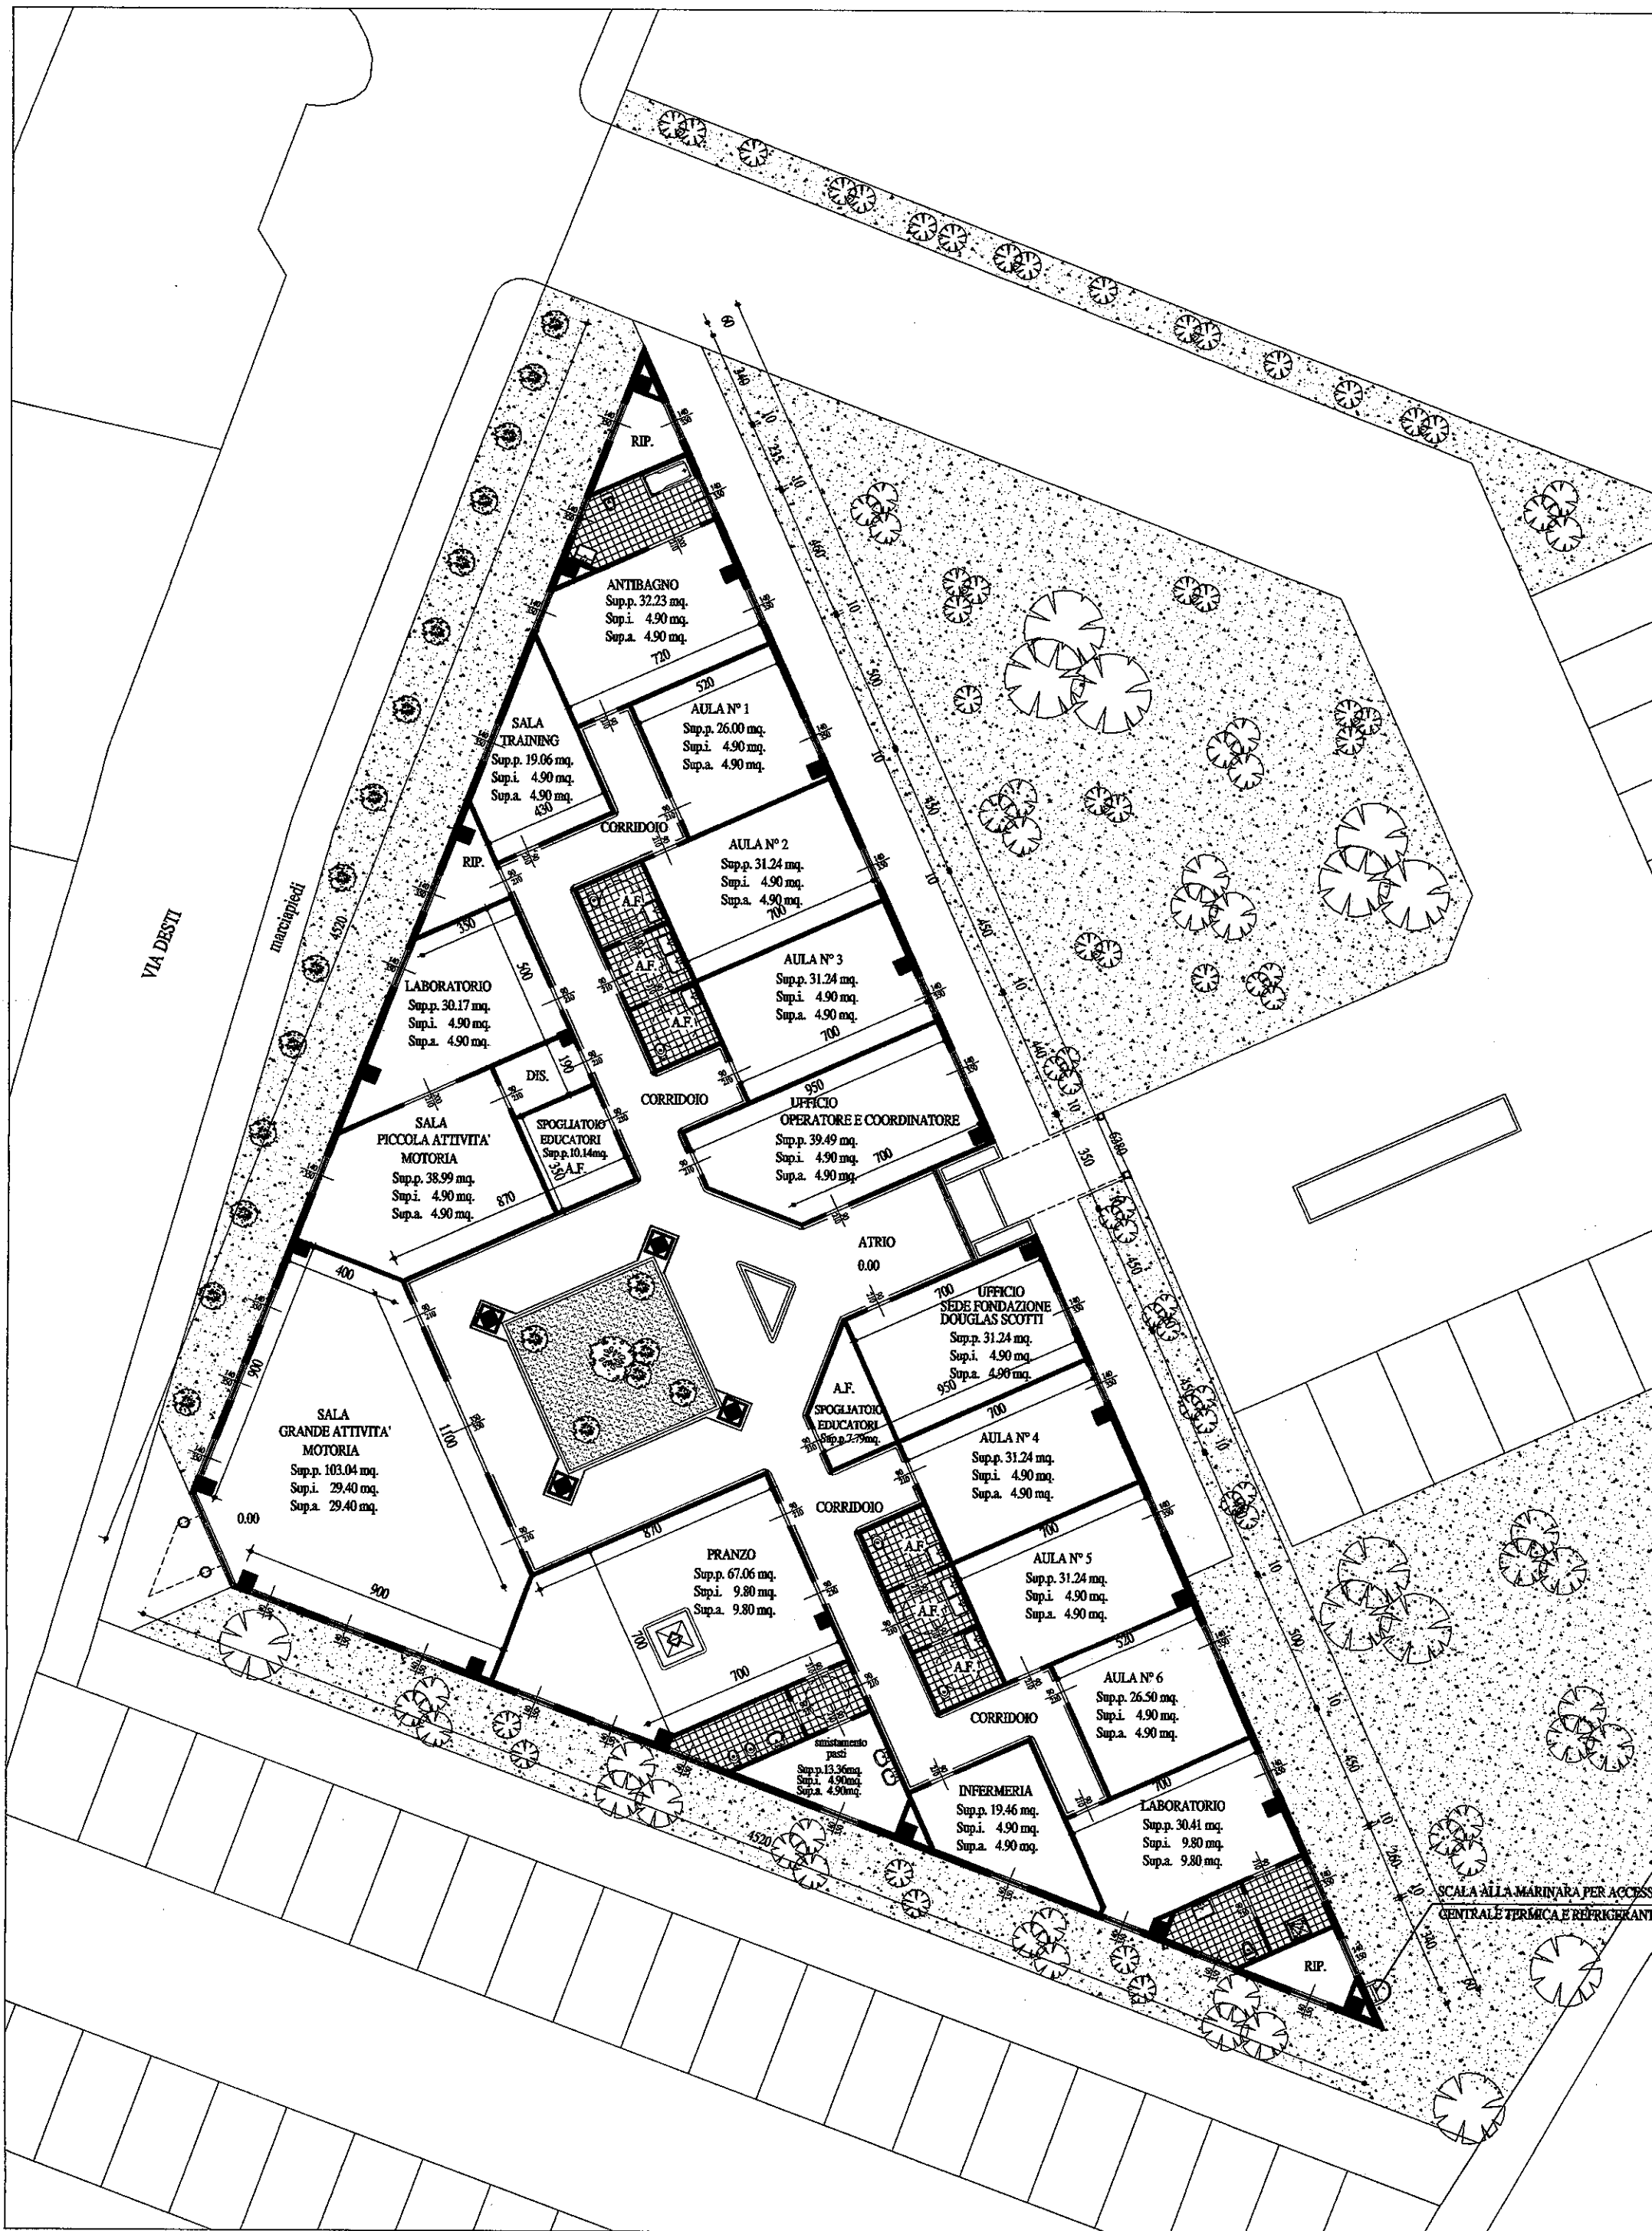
RIP.

ANTIBAGNO
Sup.p. 32.23 mq.
Sup.i. 4.90 mq.
Sup.a. 4.90 mq.
720

520
AULA N° 1
Sup.p. 26.00 mq.
Sup.i. 4.90 mq.
Sup.a. 4.90 mq.

SALA
TRAINING
Sup.p. 19.06 mq.
Sup.i. 4.90 mq.
Sup.a. 4.90 mq.
430

CORRIDOIO

AULA N° 2
Sup.p. 31.24 mq.
Sup.i. 4.90 mq.
Sup.a. 4.90 mq.
700

RIP.

A.F.
A.F.
A.F.

AULA N° 3
Sup.p. 31.24 mq.
Sup.i. 4.90 mq.
Sup.a. 4.90 mq.
700

350
500

LABORATORIO
Sup.p. 30.17 mq.
Sup.i. 4.90 mq.
Sup.a. 4.90 mq.

DIS.
100

VIA DESTI
marciapiedi
4520

CORRIDOIO

950
UFFICIO
OPERATORE E COORDINATORE
Sup.p. 39.49 mq.
Sup.i. 4.90 mq.
Sup.a. 4.90 mq.
700

SALA
PICCOLA ATTIVITA'
MOTORIA
Sup.p. 38.99 mq.
Sup.i. 4.90 mq.
Sup.a. 4.90 mq.
870

SPOGLIATOIO
EDUCATORI
Sup.p.10.14mq.
A.F.
350

ATRIO
0.00

400
900
1100

SALA
GRANDE ATTIVITA'
MOTORIA
Sup.p. 103.04 mq.
Sup.i. 29.40 mq.
Sup.a. 29.40 mq.

0.00
900

UFFICIO
SEDE FONDAZIONE
DOUGLAS SCOTTI
Sup.p. 31.24 mq.
Sup.i. 4.90 mq.
Sup.a. 4.90 mq.
950
700

A.F.
SPOGLIATOIO
EDUCATORI
Sup.p 7.79mq.

700
AULA N° 4
Sup.p. 31.24 mq.
Sup.i. 4.90 mq.
Sup.a. 4.90 mq.

CORRIDOIO

870
PRANZO
Sup.p. 67.06 mq.
Sup.i. 9.80 mq.
Sup.a. 9.80 mq.
700
700

A.F.
A.F.
A.F.

700
AULA N° 5
Sup.p. 31.24 mq.
Sup.i. 4.90 mq.
Sup.a. 4.90 mq.

520
AULA N° 6
Sup.p. 26.50 mq.
Sup.i. 4.90 mq.
Sup.a. 4.90 mq.

CORRIDOIO

smistamento
pasti
Sup.p.13.36mq.
Sup.i. 4.90mq.
Sup.a. 4.90mq.

INFERMERIA
Sup.p. 19.46 mq.
Sup.i. 4.90 mq.
Sup.a. 4.90 mq.

700
LABORATORIO
Sup.p. 30.41 mq.
Sup.i. 9.80 mq.
Sup.a. 9.80 mq.

RIP.

4520

60
340
10
335
10
460
10
500
10
450
10
450
10
440
10
350
6980
450
450
10
500
10
450
10
340
60

SCALA ALLA MARINARA PER ACCESS
CENTRALE TERMICA E REFRIGERANT